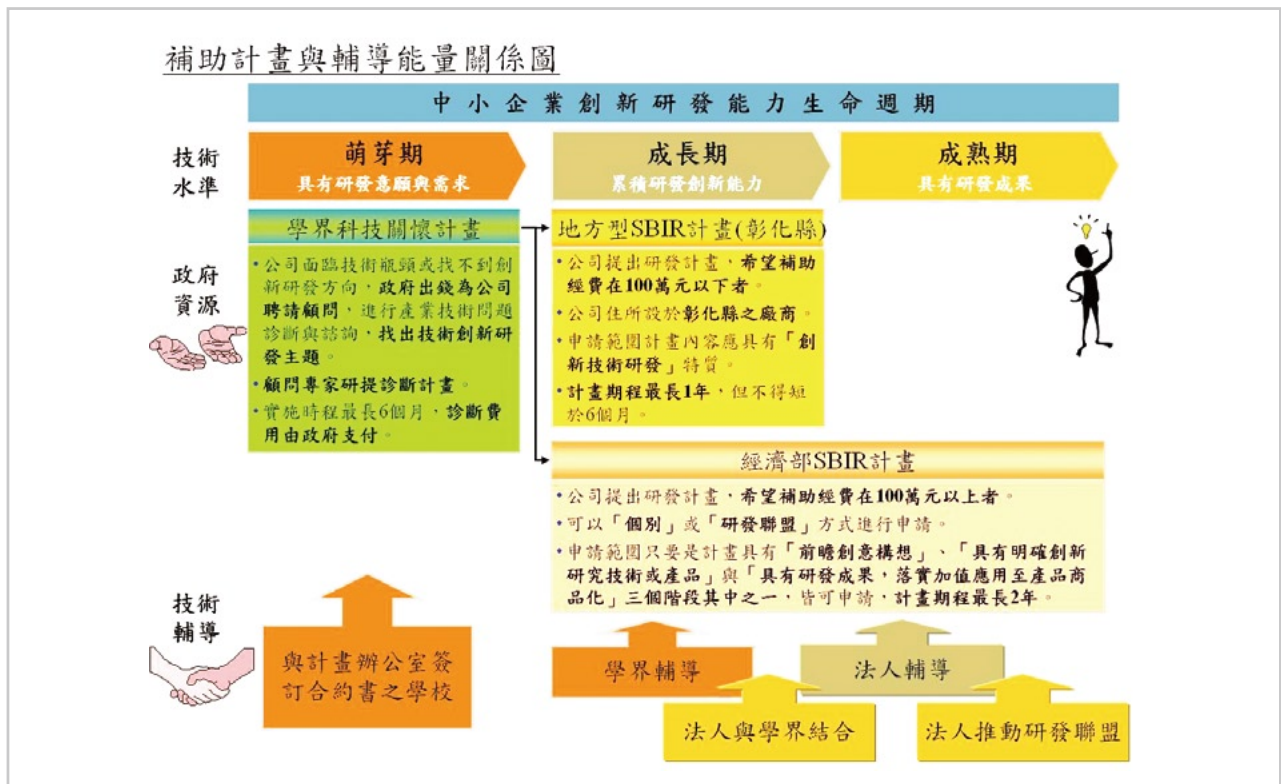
補助計畫與輔導能量關係圖

中小企業創新研發能力生命週期

技術水準

萌芽期
具有研發意願與需求

成長期
累積研發創新能力

成熟期
具有研發成果

政府資源

學界科技關懷計畫
• 公司面臨技術瓶頸或找不到創新研發方向，政府出錢為公司聘請顧問，進行產業技術問題診斷與諮詢，找出技術創新研發主題。
• 顧問專家研提診斷計畫。
• 實施時程最長6個月，診斷費用由政府支付。

地方型SBIR計畫(彰化縣)
• 公司提出研發計畫，希望補助經費在100萬元以下者。
• 公司住所設於彰化縣之廠商。
• 申請範圍計畫內容應具有「創新技術研發」特質。
• 計畫期程最長1年，但不得短於6個月。

經濟部SBIR計畫
• 公司提出研發計畫，希望補助經費在100萬元以上者。
• 可以「個別」或「研發聯盟」方式進行申請。
• 申請範圍只要是計畫具有「前瞻創意構想」、「具有明確創新研究技術或產品」與「具有研發成果，落實加值應用至產品商品化」三個階段其中之一，皆可申請，計畫期程最長2年。

技術輔導

與計畫辦公室簽訂合約書之學校

學界輔導

法人輔導

法人與學界結合

法人推動研發聯盟